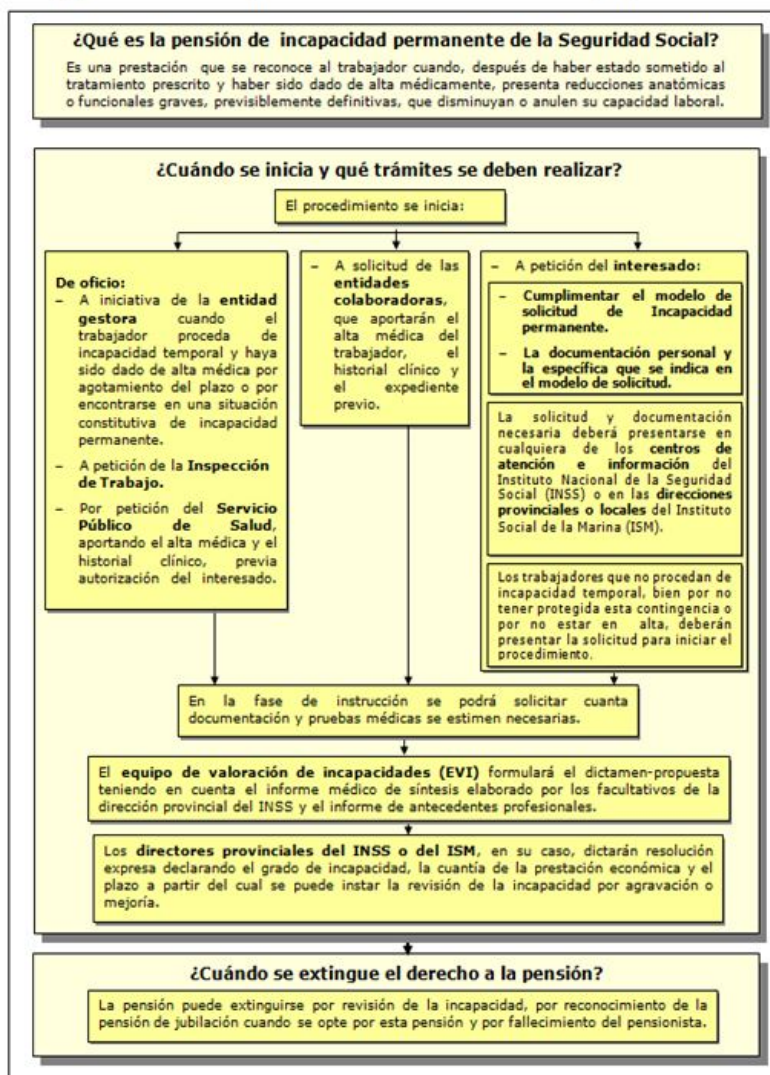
¿Qué es la pensión de incapacidad permanente de la Seguridad Social?

Es una prestación que se reconoce al trabajador cuando, después de haber estado sometido al tratamiento prescrito y haber sido dado de alta médicamente, presenta reducciones anatómicas o funcionales graves, previsiblemente definitivas, que disminuyan o anulen su capacidad laboral.

¿Cuándo se inicia y qué trámites se deben realizar?

El procedimiento se inicia:

De oficio:
– A iniciativa de la entidad gestora cuando el trabajador proceda de incapacidad temporal y haya sido dado de alta médica por agotamiento del plazo o por encontrarse en una situación constitutiva de incapacidad permanente.
– A petición de la Inspección de Trabajo.
– Por petición del Servicio Público de Salud, aportando el alta médica y el historial clínico, previa autorización del interesado.

– A solicitud de las entidades colaboradoras, que aportarán el alta médica del trabajador, el historial clínico y el expediente previo.

– A petición del interesado:
– Cumplimentar el modelo de solicitud de Incapacidad permanente.
– La documentación personal y la especifica que se indica en el modelo de solicitud.

La solicitud y documentación necesaria deberá presentarse en cualquiera de los centros de atención e información del Instituto Nacional de la Seguridad Social (INSS) o en las direcciones provinciales o locales del Instituto Social de la Marina (ISM).

Los trabajadores que no procedan de incapacidad temporal, bien por no tener protegida esta contingencia o por no estar en alta, deberán presentar la solicitud para iniciar el procedimiento.

En la fase de instrucción se podrá solicitar cuanta documentación y pruebas médicas se estimen necesarias.

El equipo de valoración de incapacidades (EVI) formulará el dictamen-propuesta teniendo en cuenta el informe médico de síntesis elaborado por los facultativos de la dirección provincial del INSS y el informe de antecedentes profesionales.

Los directores provinciales del INSS o del ISM, en su caso, dictarán resolución expresa declarando el grado de incapacidad, la cuantía de la prestación económica y el plazo a partir del cual se puede instar la revisión de la incapacidad por agravación o mejoría.

¿Cuándo se extingue el derecho a la pensión?

La pensión puede extinguirse por revisión de la incapacidad, por reconocimiento de la pensión de jubilación cuando se opte por esta pensión y por fallecimiento del pensionista.